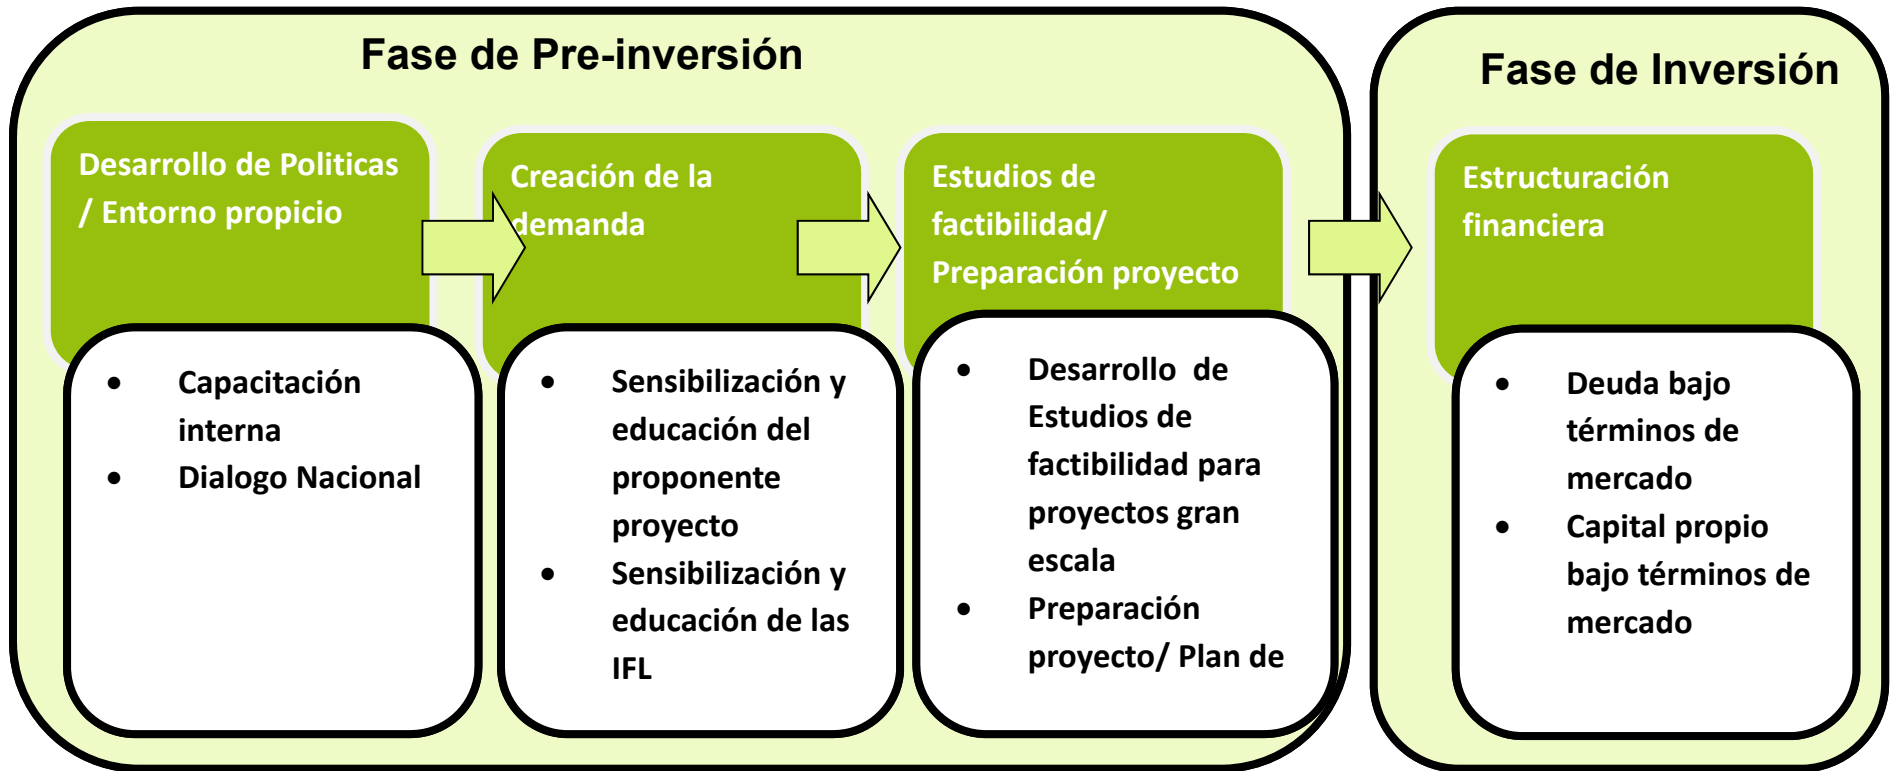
Fase de Pre-inversión

Desarrollo de Politicas / Entorno propicio

- Capacitación interna
- Dialogo Nacional

Creación de la demanda

- Sensibilización y educación del proponente proyecto
- Sensibilización y educación de las IFL

Estudios de factibilidad/ Preparación proyecto

- Desarrollo de Estudios de factibilidad para proyectos gran escala
- Preparación proyecto/ Plan de

Fase de Inversión

Estructuración financiera

- Deuda bajo términos de mercado
- Capital propio bajo términos de mercado